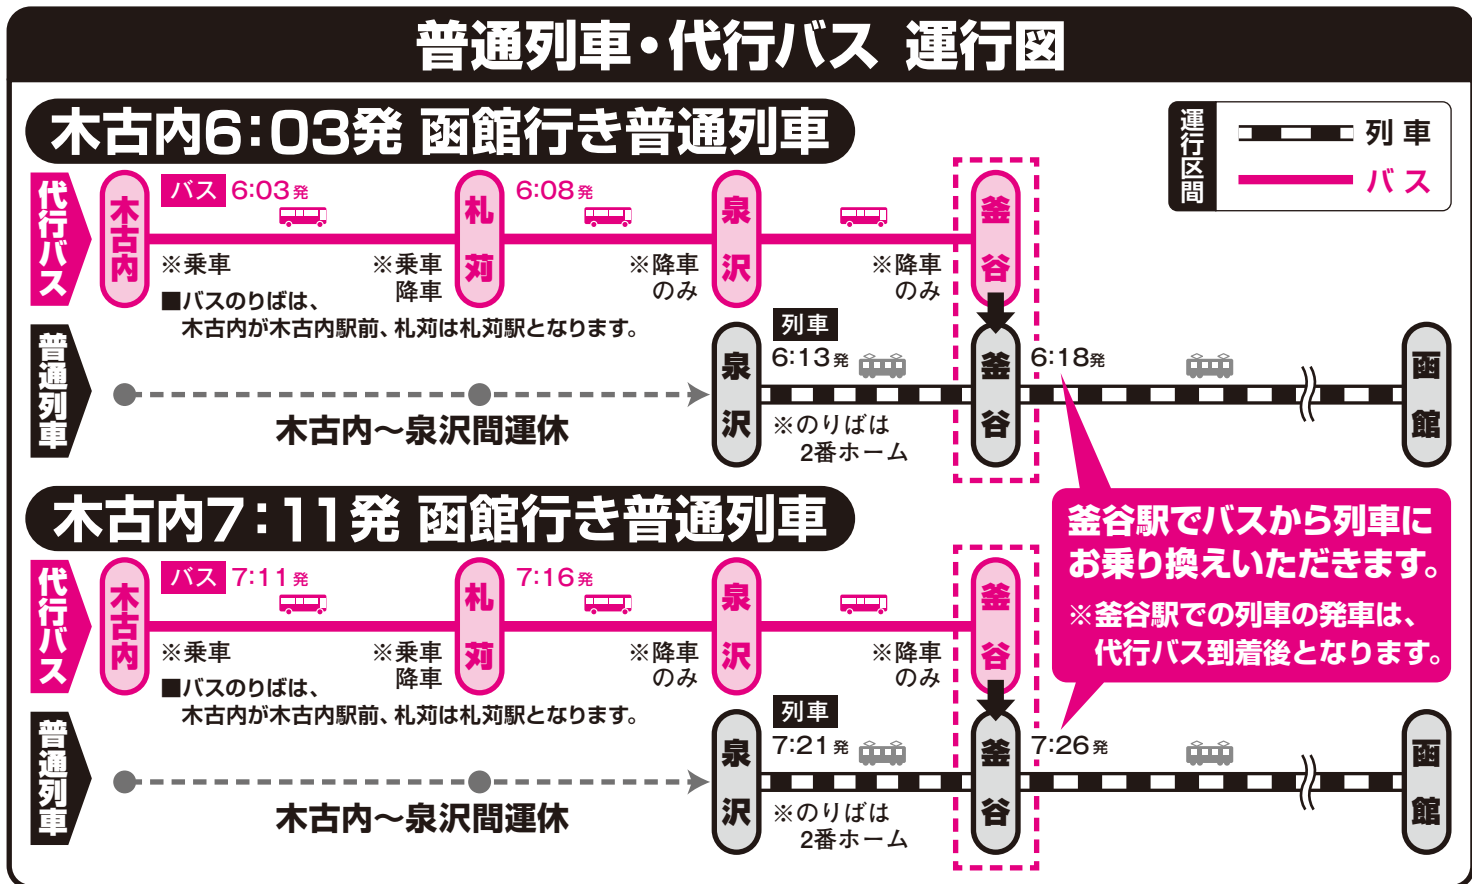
普通列車・代行バス 運行図

木古内6:03発 函館行き普通列車

運行区間
列車
バス

代行バス
木古内
バス 6:03発
※乗車
札苅
6:08発
※乗車 降車
泉沢
※降車のみ
釜谷
※降車のみ
■バスのりばは、木古内が木古内駅前、札苅は札苅駅となります。

普通列車
木古内～泉沢間運休
泉沢
列車 6:13発
※のりばは 2番ホーム
釜谷
6:18発
函館

木古内7:11発 函館行き普通列車

代行バス
木古内
バス 7:11発
※乗車
札苅
7:16発
※乗車 降車
泉沢
※降車のみ
釜谷
※降車のみ
■バスのりばは、木古内が木古内駅前、札苅は札苅駅となります。

普通列車
木古内～泉沢間運休
泉沢
列車 7:21発
※のりばは 2番ホーム
釜谷
7:26発
函館

釜谷駅でバスから列車にお乗り換えいただきます。
※釜谷駅での列車の発車は、代行バス到着後となります。